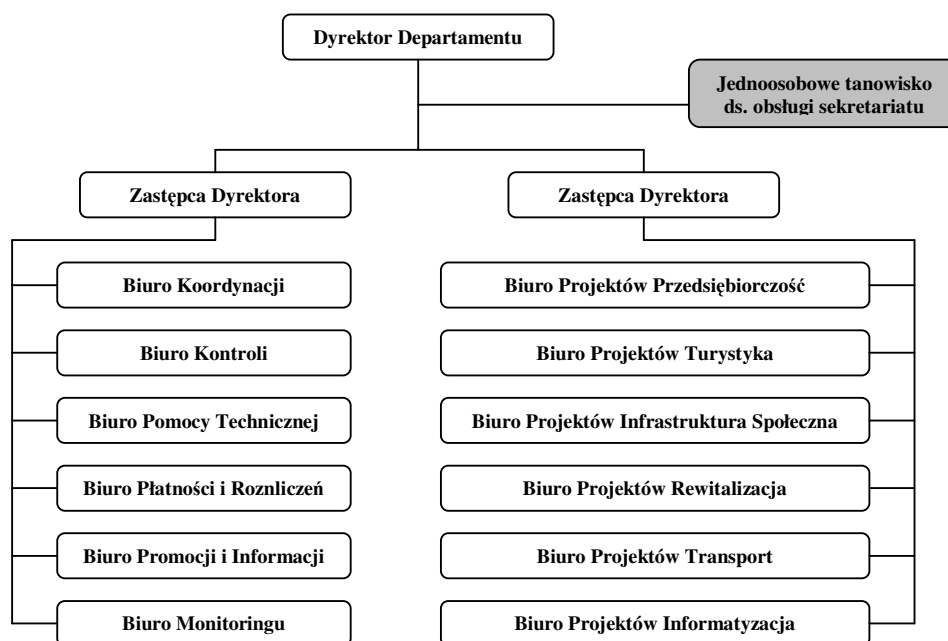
Dyrektor Departamentu

Jednoosobowe tanowisko ds. obsługi sekretariatu

Zastępca Dyrektora

Zastępca Dyrektora

Biuro Koordynacji

Biuro Kontroli

Biuro Pomocy Technicznej

Biuro Płatności i Roznliczeń

Biuro Promocji i Informacji

Biuro Monitoringu

Biuro Projektów Przedsiębiorczość

Biuro Projektów Turystyka

Biuro Projektów Infrastruktura Społeczna

Biuro Projektów Rewitalizacja

Biuro Projektów Transport

Biuro Projektów Informatyzacja